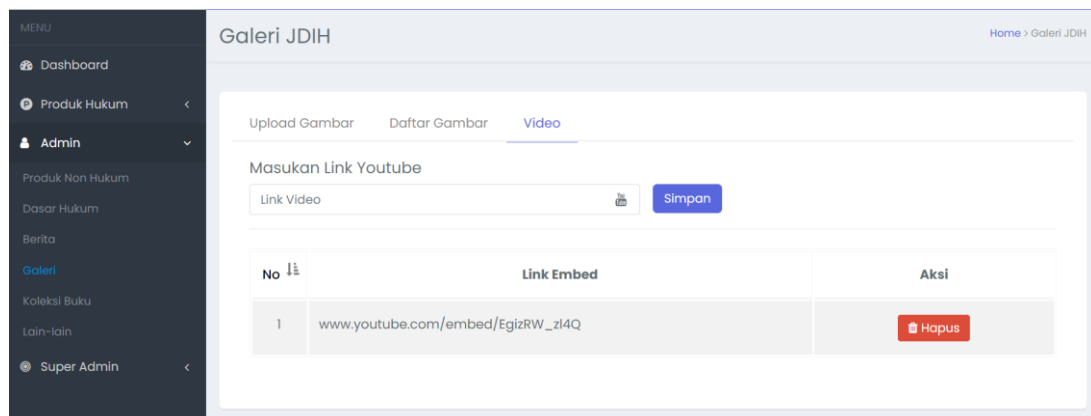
MENU
Dashboard
Produk Hukum
Admin
Produk Non Hukum
Dasar Hukum
Berita
Galeri
Koleksi Buku
Lain-lain
Super Admin

Galeri JDIH

Home > Galeri JDIH

Upload Gambar | Daftar Gambar | Video

Masukan Link Youtube

Link Video

Simpan

| No | Link Embed | Aksi |
|---|---|---|
| 1 | www.youtube.com/embed/EgizRW_zl4Q | Hapus |